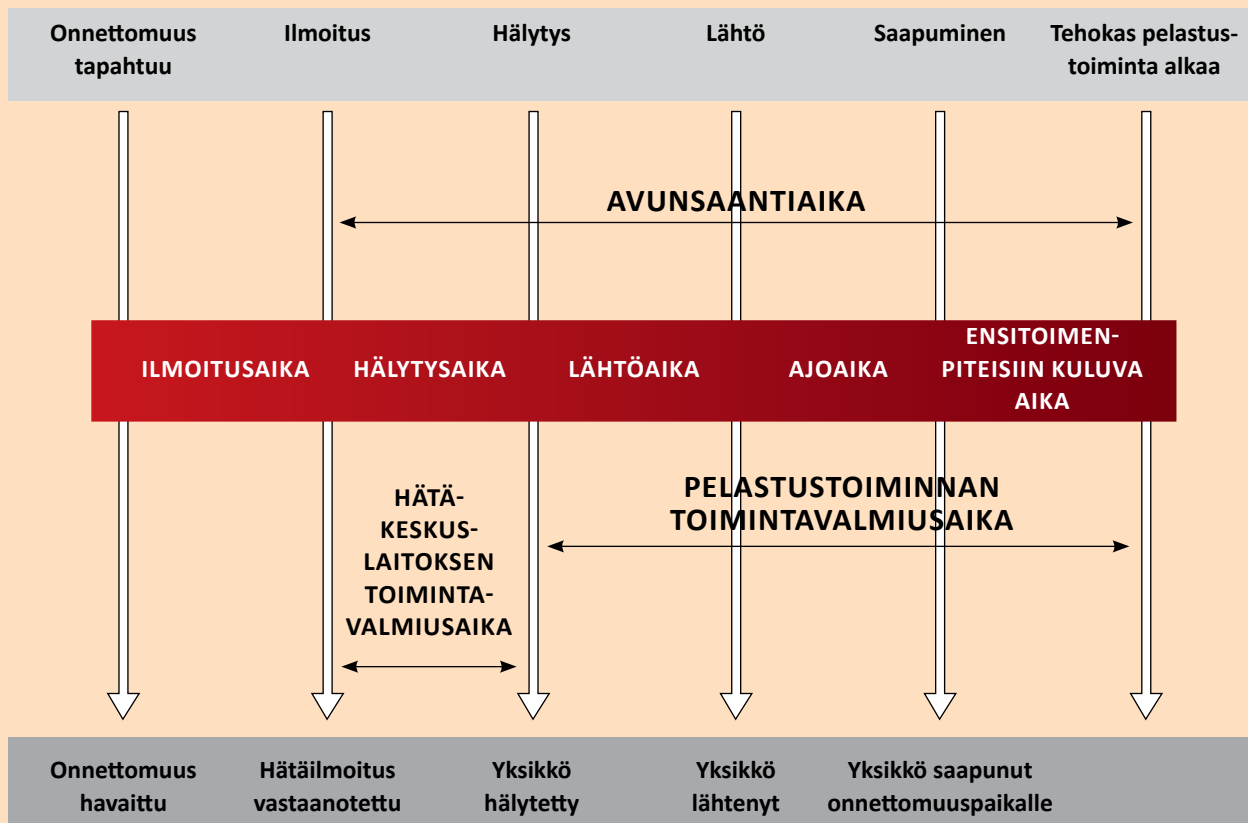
Onnettomuus tapahtuu

Ilmoitus

Hälytys

Lähtö

Saapuminen

Tehokas pelastustoiminta alkaa

AVUNSAANTIAIKA

ILMOITUSAIKA

HÄLYTYSAIKA

LÄHTÖAIKA

AJOAIKA

ENSITOIMENPITEISIIN KULUVA AIKA

HÄTÄKESKUSLAITOKSEN TOIMINTAVALMIUSAIKA

PELASTUSTOIMINNAN TOIMINTAVALMIUSAIKA

Onnettomuus havaittu

Hätäilmoitus vastaanotettu

Yksikkö hälytetty

Yksikkö lähtenyt

Yksikkö saapunut onnettomuuspaikalle